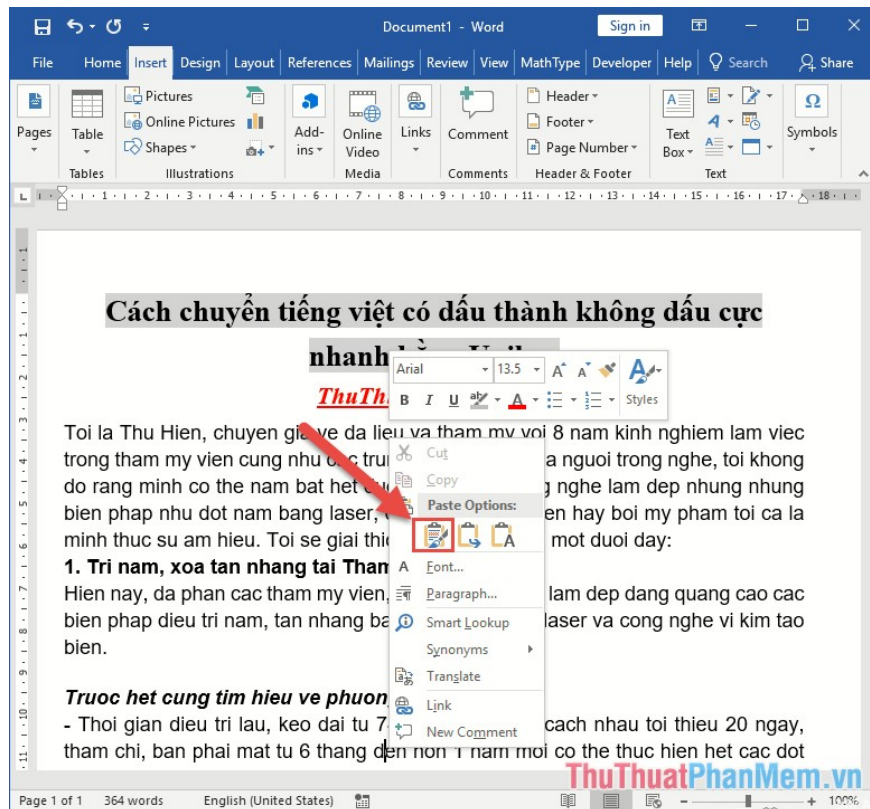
Document1 - Word

Sign in

File Home Insert Design Layout References Mailings Review View MathType Developer Help Search Share

Pages

Table

Tables

Pictures

Online Pictures

Shapes

Illustrations

Add-ins

Online Video

Media

Links

Comment

Comments

Header

Footer

Page Number

Header & Footer

Text Box

Text

Symbols

Cách chuyển tiếng việt có dấu thành không dấu cực nhanh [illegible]

ThuTh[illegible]

Toi la Thu Hien, chuyen gia ve da lieu va tham my voi 8 nam kinh nghiem lam viec trong tham my vien cung nhu c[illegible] a nguoi trong nghe, toi khong do rang minh co the nam bat het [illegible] g nghe lam dep nhung nhung bien phap nhu dot nam bang laser, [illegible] en hay boi my pham toi ca la minh thuc su am hieu. Toi se giai thi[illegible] mot duoi day:

1. Tri nam, xoa tan nhang tai Tham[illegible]

Hien nay, da phan cac tham my vien, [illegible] lam dep dang quang cao cac bien phap dieu tri nam, tan nhang ba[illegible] laser va cong nghe vi kim tao bien.

Truoc het cung tim hieu ve phuon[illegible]

- Thoi gian dieu tri lau, keo dai tu 7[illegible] cach nhau toi thieu 20 ngay, tham chi, ban phai mat tu 6 thang den hon 1 nam moi co the thuc hien het cac dot

Arial 13.5

Styles

Cut

Copy

Paste Options:

Font...

Paragraph...

Smart Lookup

Synonyms

Translate

Link

New Comment

Page 1 of 1 364 words English (United States) 100%

ThuThuatPhanMem.vn